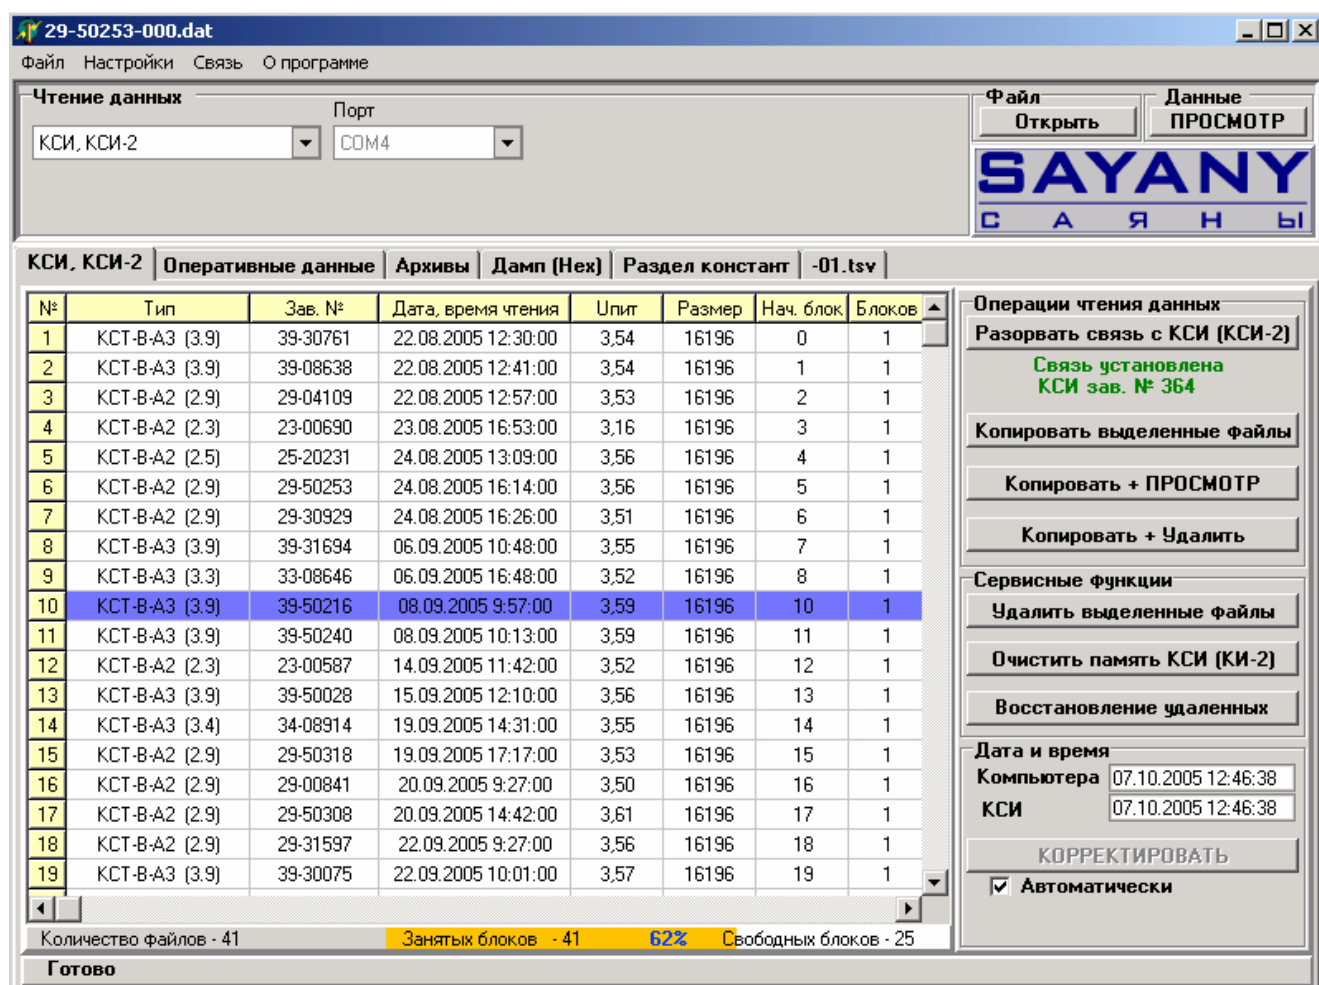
29-50253-000.dat

Файл Настройки Связь О программе

Чтение данных
Порт
КСИ, КСИ-2
COM4

Файл
Открыть
Данные
ПРОСМОТР

SAYANY
С А Я Н Ы

КСИ, КСИ-2 | Оперативные данные | Архивы | Дамп (Hex) | Раздел констант | -01.tsv

| № | Тип | Зав. № | Дата, время чтения | Uпит | Размер | Нач. блок | Блоков |
|---|---|---|---|---|---|---|---|
| 1 | КСТ-В-А3 (3.9) | 39-30761 | 22.08.2005 12:30:00 | 3,54 | 16196 | 0 | 1 |
| 2 | КСТ-В-А3 (3.9) | 39-08638 | 22.08.2005 12:41:00 | 3,54 | 16196 | 1 | 1 |
| 3 | КСТ-В-А2 (2.9) | 29-04109 | 22.08.2005 12:57:00 | 3,53 | 16196 | 2 | 1 |
| 4 | КСТ-В-А2 (2.3) | 23-00690 | 23.08.2005 16:53:00 | 3,16 | 16196 | 3 | 1 |
| 5 | КСТ-В-А2 (2.5) | 25-20231 | 24.08.2005 13:09:00 | 3,56 | 16196 | 4 | 1 |
| 6 | КСТ-В-А2 (2.9) | 29-50253 | 24.08.2005 16:14:00 | 3,56 | 16196 | 5 | 1 |
| 7 | КСТ-В-А2 (2.9) | 29-30929 | 24.08.2005 16:26:00 | 3,51 | 16196 | 6 | 1 |
| 8 | КСТ-В-А3 (3.9) | 39-31694 | 06.09.2005 10:48:00 | 3,55 | 16196 | 7 | 1 |
| 9 | КСТ-В-А3 (3.3) | 33-08646 | 06.09.2005 16:48:00 | 3,52 | 16196 | 8 | 1 |
| 10 | КСТ-В-А3 (3.9) | 39-50216 | 08.09.2005 9:57:00 | 3,59 | 16196 | 10 | 1 |
| 11 | КСТ-В-А3 (3.9) | 39-50240 | 08.09.2005 10:13:00 | 3,59 | 16196 | 11 | 1 |
| 12 | КСТ-В-А2 (2.3) | 23-00587 | 14.09.2005 11:42:00 | 3,52 | 16196 | 12 | 1 |
| 13 | КСТ-В-А3 (3.9) | 39-50028 | 15.09.2005 12:10:00 | 3,56 | 16196 | 13 | 1 |
| 14 | КСТ-В-А3 (3.4) | 34-08914 | 19.09.2005 14:31:00 | 3,55 | 16196 | 14 | 1 |
| 15 | КСТ-В-А2 (2.9) | 29-50318 | 19.09.2005 17:17:00 | 3,53 | 16196 | 15 | 1 |
| 16 | КСТ-В-А2 (2.9) | 29-00841 | 20.09.2005 9:27:00 | 3,50 | 16196 | 16 | 1 |
| 17 | КСТ-В-А2 (2.9) | 29-50308 | 20.09.2005 14:42:00 | 3,61 | 16196 | 17 | 1 |
| 18 | КСТ-В-А2 (2.9) | 29-31597 | 22.09.2005 9:27:00 | 3,56 | 16196 | 18 | 1 |
| 19 | КСТ-В-А3 (3.9) | 39-30075 | 22.09.2005 10:01:00 | 3,57 | 16196 | 19 | 1 |

Количество файлов - 41 Занятых блоков - 41 62% Свободных блоков - 25

Операции чтения данных
Разорвать связь с КСИ (КСИ-2)
Связь установлена
КСИ зав. № 364
Копировать выделенные файлы
Копировать + ПРОСМОТР
Копировать + Удалить
Сервисные функции
Удалить выделенные файлы
Очистить память КСИ (КИ-2)
Восстановление удаленных
Дата и время
Компьютера 07.10.2005 12:46:38
КСИ 07.10.2005 12:46:38
КОРРЕКТИРОВАТЬ
Автоматически

Готово